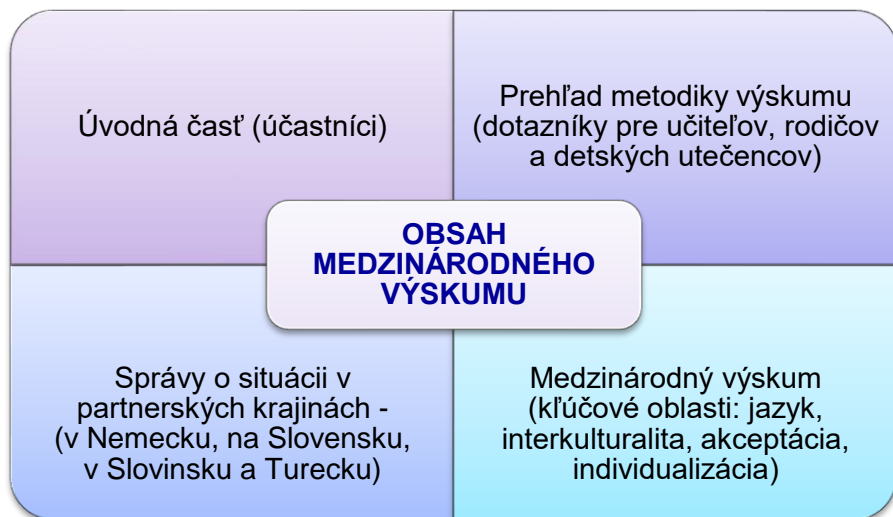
Úvodná časť (účastníci)

Prehľad metodiky výskumu (dotazníky pre učiteľov, rodičov a detských utečencov)

OBSAH MEDZINÁRODNÉHO VÝSKUMU

Správy o situácii v partnerských krajinách - (v Nemecku, na Slovensku, v Slovinsku a Turecku)

Medzinárodný výskum (kľúčové oblasti: jazyk, interkulturalita, akceptácia, individualizácia)